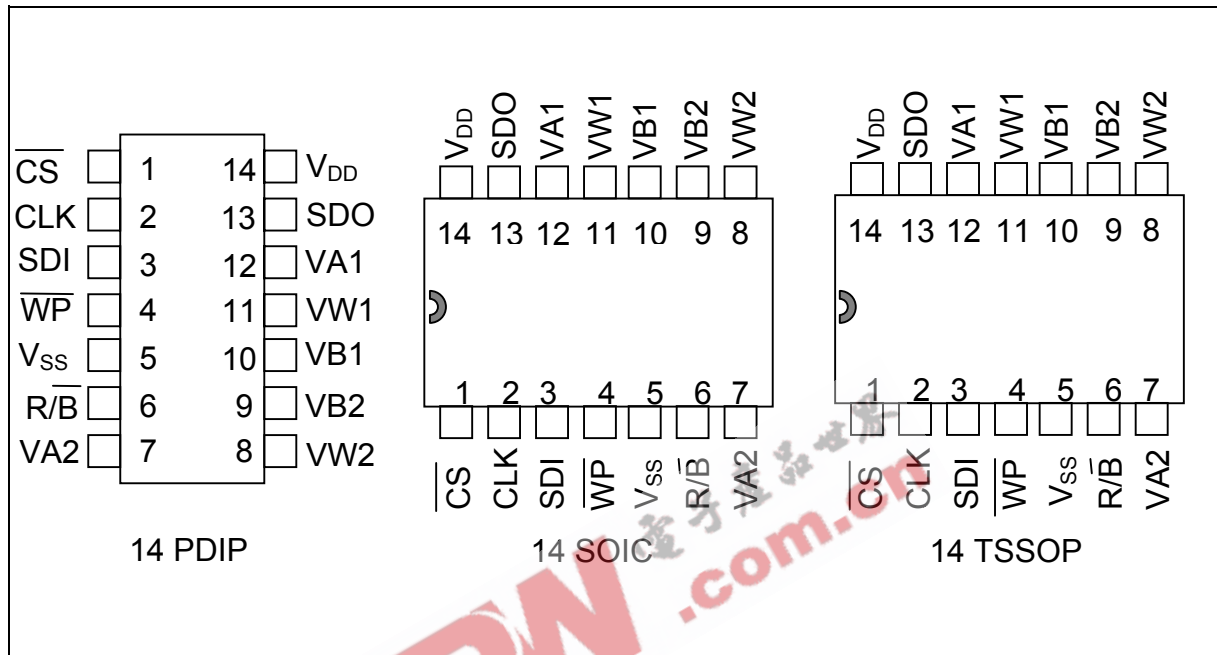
$\overline{CS}$ 1
CLK 2
SDI 3
$\overline{WP}$ 4
$V_{SS}$ 5
$R/\overline{B}$ 6
VA2 7
14 $V_{DD}$
13 SDO
12 VA1
11 VW1
10 VB1
9 VB2
8 VW2

14 PDIP

$V_{DD}$ SDO VA1 VW1 VB1 VB2 VW2
14 13 12 11 10 9 8
1 2 3 4 5 6 7
$\overline{CS}$ CLK SDI $\overline{WP}$ $V_{SS}$ $R/\overline{B}$ VA2

14 SOIC

$V_{DD}$ SDO VA1 VW1 VB1 VB2 VW2
14 13 12 11 10 9 8
1 2 3 4 5 6 7
$\overline{CS}$ CLK SDI $\overline{WP}$ $V_{SS}$ $R/\overline{B}$ VA2

14 TSSOP

电子产品世界
.com.cn